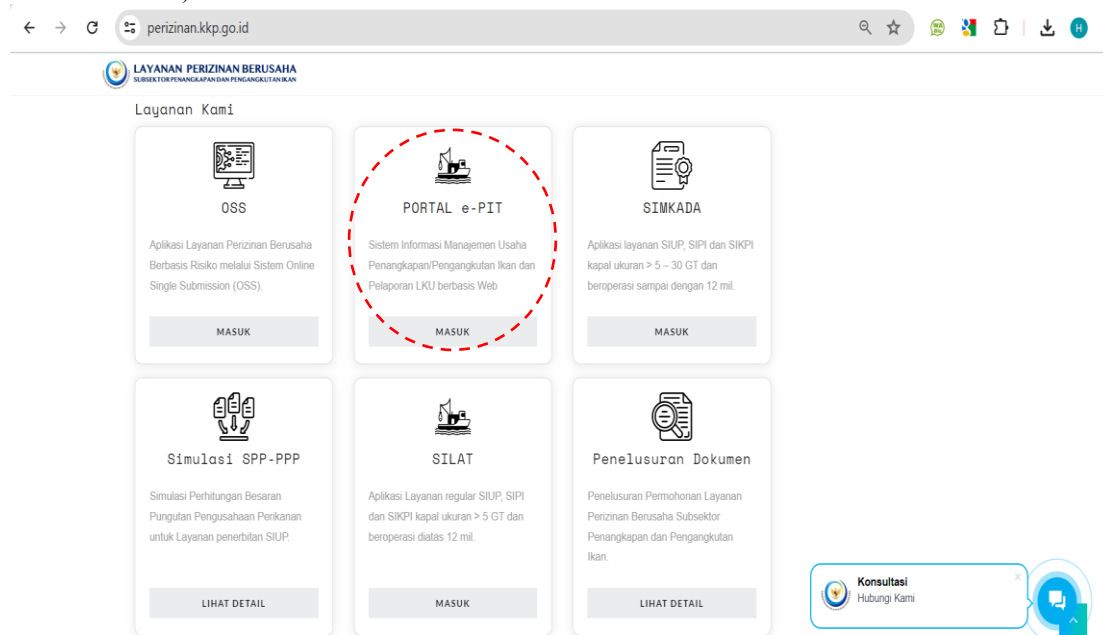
perizinan.kkp.go.id

LAYANAN PERIZINAN BERUSAHA
SUBSEKTOR PENANGKAPAN DAN PENGANGKUTAN IKAN

Layanan Kami

OSS

Aplikasi Layanan Perizinan Berusaha Berbasis Risiko melalui Sistem Online Single Submission (OSS).

MASUK

PORTAL e-PIT

Sistem Informasi Manajemen Usaha Penangkapan/Pengangkutan Ikan dan Pelaporan LKU berbasis Web

MASUK

SIMKADA

Aplikasi layanan SIUP, SIPI dan SIKPI kapal ukuran > 5 – 30 GT dan beroperasi sampai dengan 12 mil.

MASUK

Simulasi SPP-PPP

Simulasi Perhitungan Besaran Pungutan Pengusahaan Perikanan untuk Layanan penerbitan SIUP.

LIHAT DETAIL

SILAT

Aplikasi Layanan regular SIUP, SIPI dan SIKPI kapal ukuran > 5 GT dan beroperasi diatas 12 mil.

MASUK

Penelusuran Dokumen

Penelusuran Permohonan Layanan Perizinan Berusaha Subsektor Penangkapan dan Pengangkutan Ikan.

LIHAT DETAIL

Konsultasi
Hubungi Kami